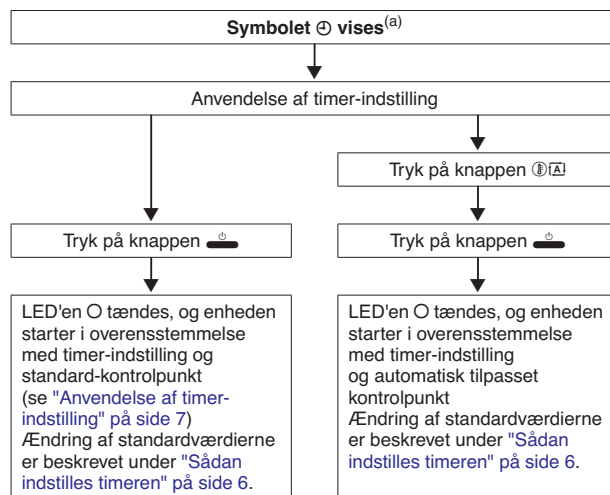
**Symbolet ⏲ vises**$^{(a)}$

Anvendelse af timer-indstilling

Tryk på knappen ⓘ🄰

Tryk på knappen

Tryk på knappen

LED'en O tændes, og enheden starter i overensstemmelse med timer-indstilling og standard-kontrolpunkt (se "Anvendelse af timer-indstilling" på side 7) Ændring af standardværdierne er beskrevet under "Sådan indstilles timeren" på side 6.

LED'en O tændes, og enheden starter i overensstemmelse med timer-indstilling og automatisk tilpasset kontrolpunkt Ændring af standardværdierne er beskrevet under "Sådan indstilles timeren" på side 6.